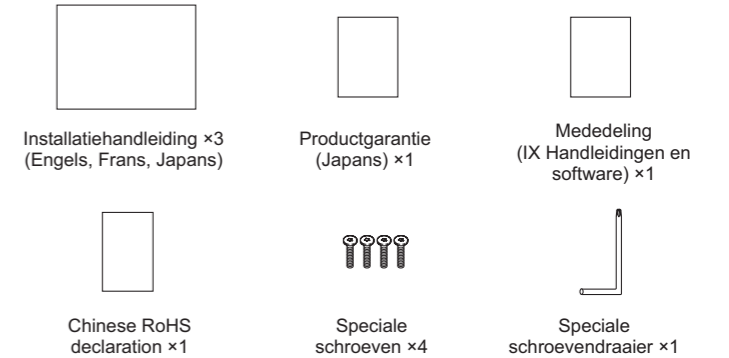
Installatiehandleiding ×3 (Engels, Frans, Japans)

Productgarantie (Japans) ×1

Mededeling (IX Handleidingen en software) ×1

Chinese RoHS declaration ×1

Speciale schroeven ×4

Speciale schroevendraaier ×1